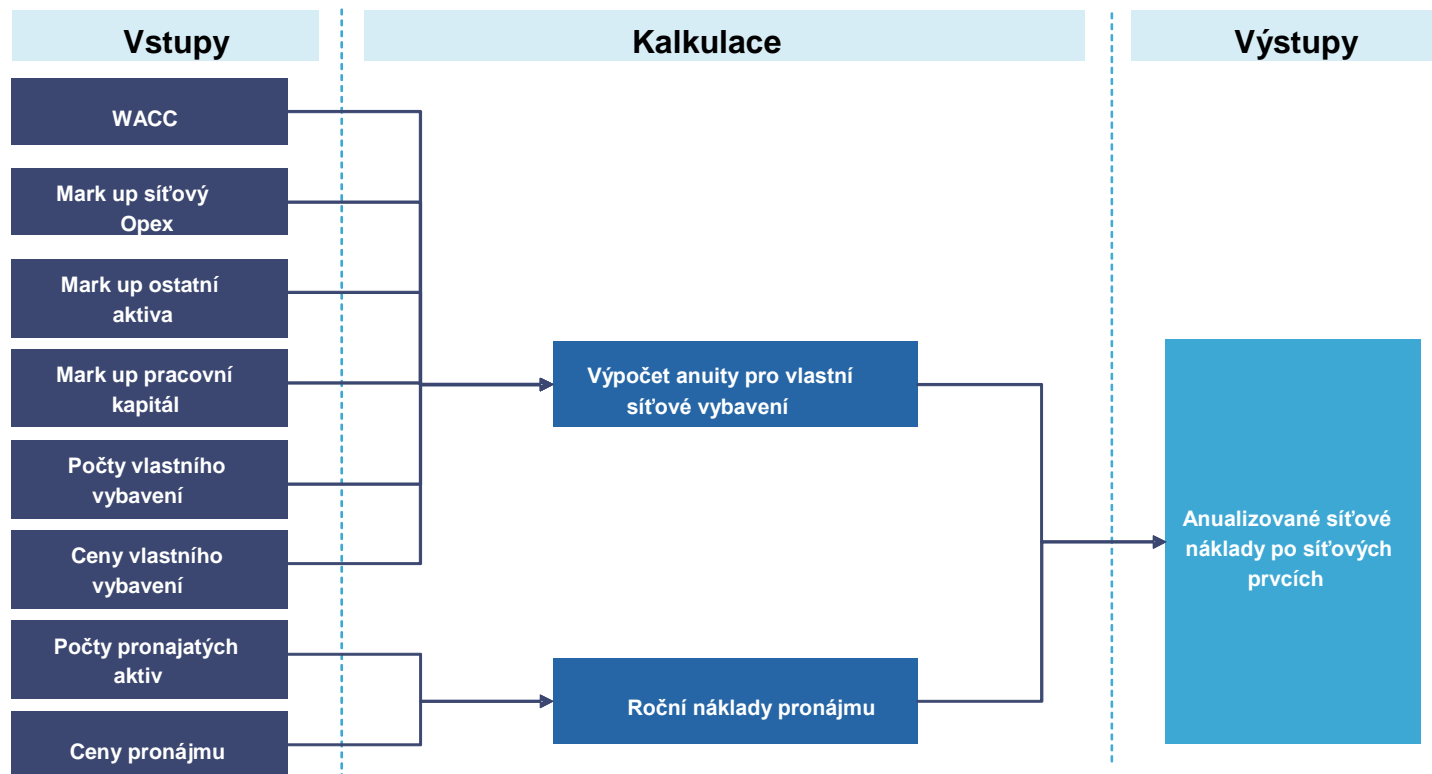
Vstupy

Kalkulace

Výstupy

WACC

Mark up síťový Opex

Mark up ostatní aktiva

Mark up pracovní kapitál

Počty vlastního vybavení

Ceny vlastního vybavení

Počty pronajatých aktiv

Ceny pronájmu

Výpočet anuity pro vlastní síťové vybavení

Roční náklady pronájmu

Anualizované síťové náklady po síťových prvcích